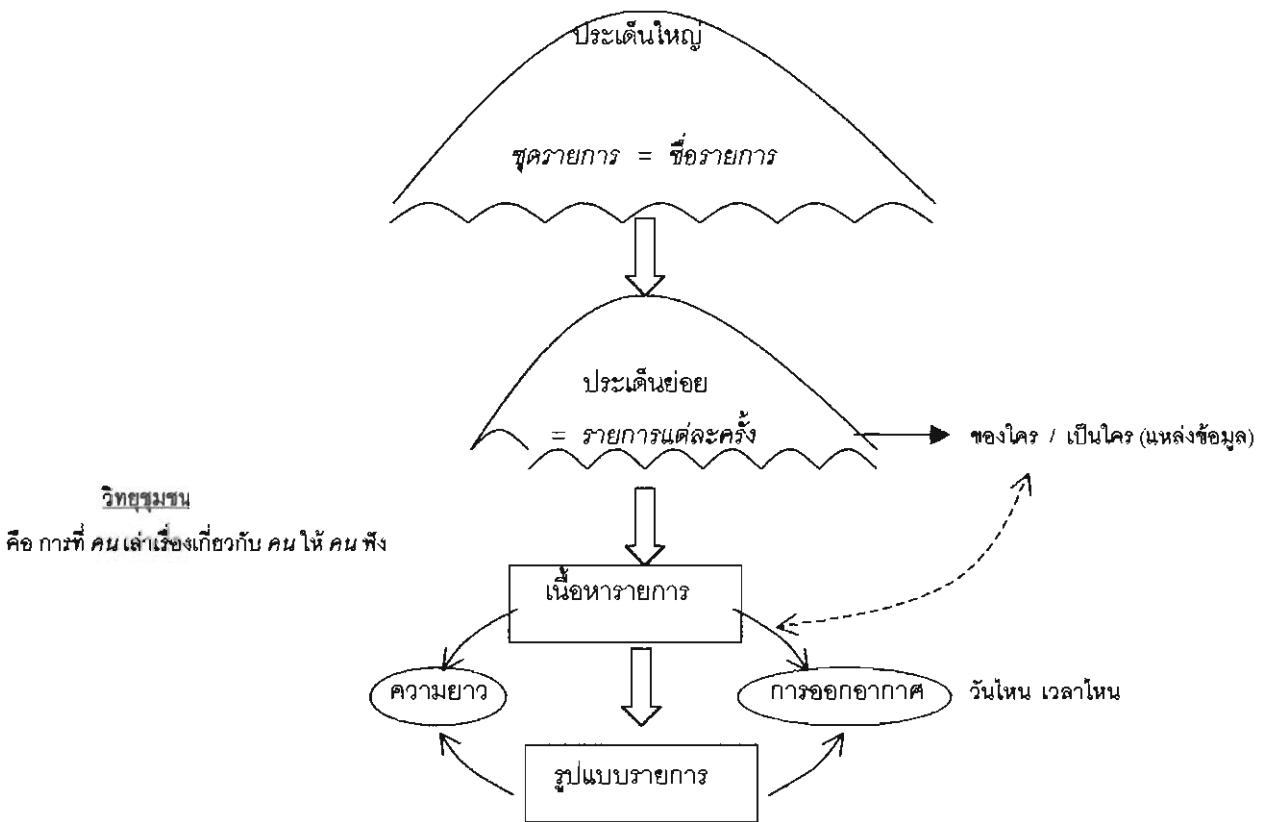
ประเด็นใหญ่

ชุดรายการ = ชื่อรายการ

ประเด็นย่อย

= รายการแต่ละครั้ง

ของใคร / เป็นใคร (แหล่งข้อมูล)

วิทยุชุมชน

คือ การที่ คน เล่าเรื่องเกี่ยวกับ คน ให้ คน ฟัง

เนื้อหารายการ

ความยาว

การออกอากาศ

วันไหน เวลาไหน

รูปแบบรายการ